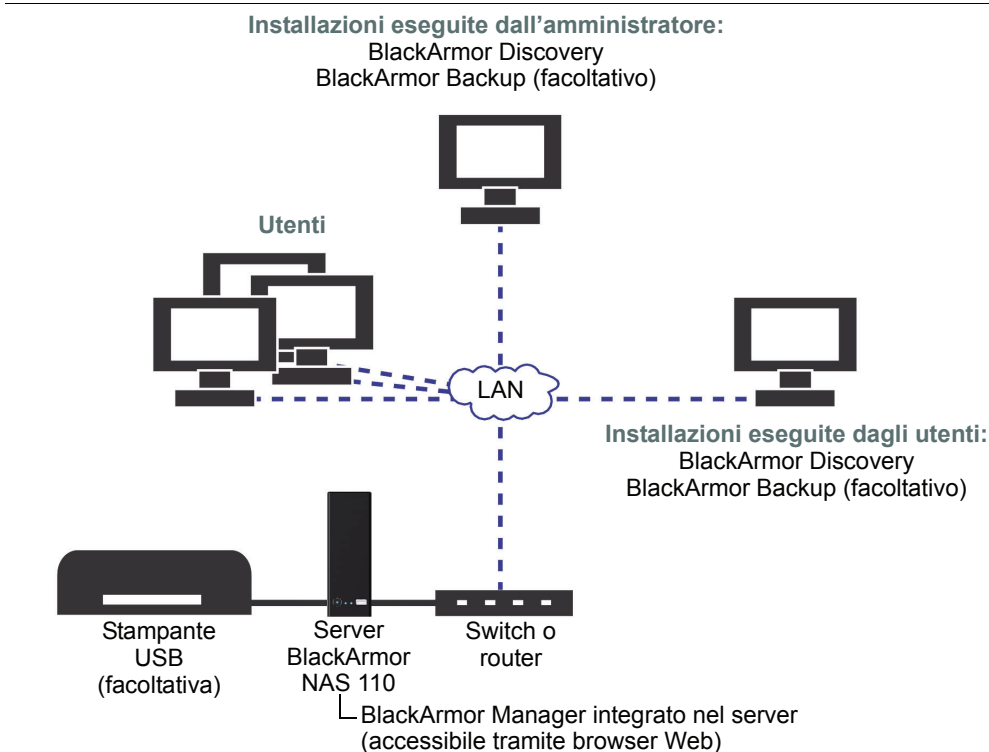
Installazioni eseguite dall'amministratore:
BlackArmor Discovery
BlackArmor Backup (facoltativo)

Utenti

LAN

Installazioni eseguite dagli utenti:
BlackArmor Discovery
BlackArmor Backup (facoltativo)

Stampante USB (facoltativa)

Server BlackArmor NAS 110

Switch o router

BlackArmor Manager integrato nel server (accessibile tramite browser Web)